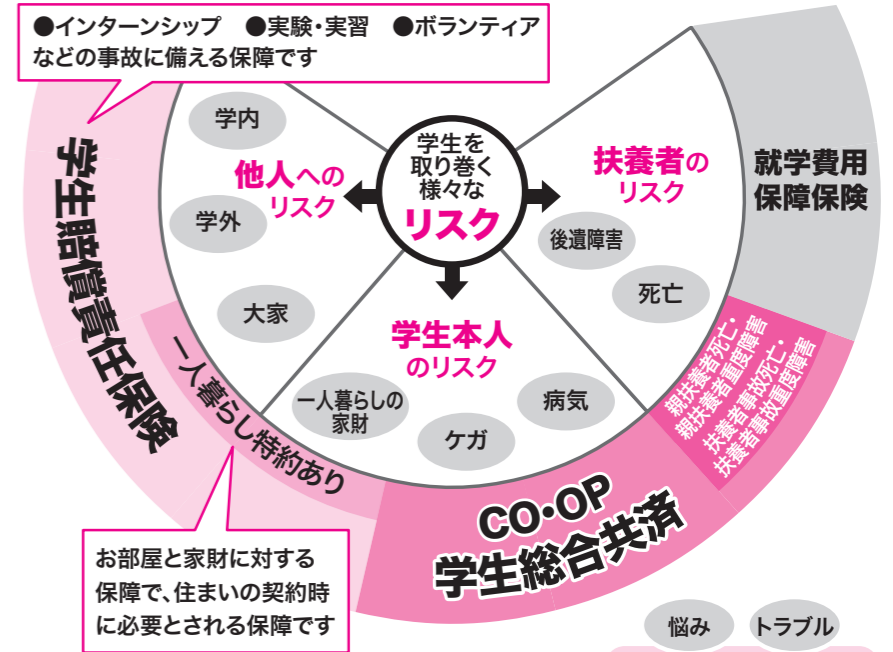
●インターンシップ　●実験・実習　●ボランティア
などの事故に備える保障です

学生賠償責任保険

学内

学外

大家

他人への
リスク

学生を
取り巻く
様々な
リスク

扶養者の
リスク

後遺障害

死亡

就学費用
保障保険

学生本人
のリスク

一人暮らしの
家財

ケガ

病気

一人暮らし特約あり

親扶養者死亡・
親扶養者重度障害
扶養者事故死亡・
扶養者事故重度障害

CO·OP
学生総合共済

お部屋と家財に対する
保障で、住まいの契約時
に必要とされる保障です

悩み

トラブル